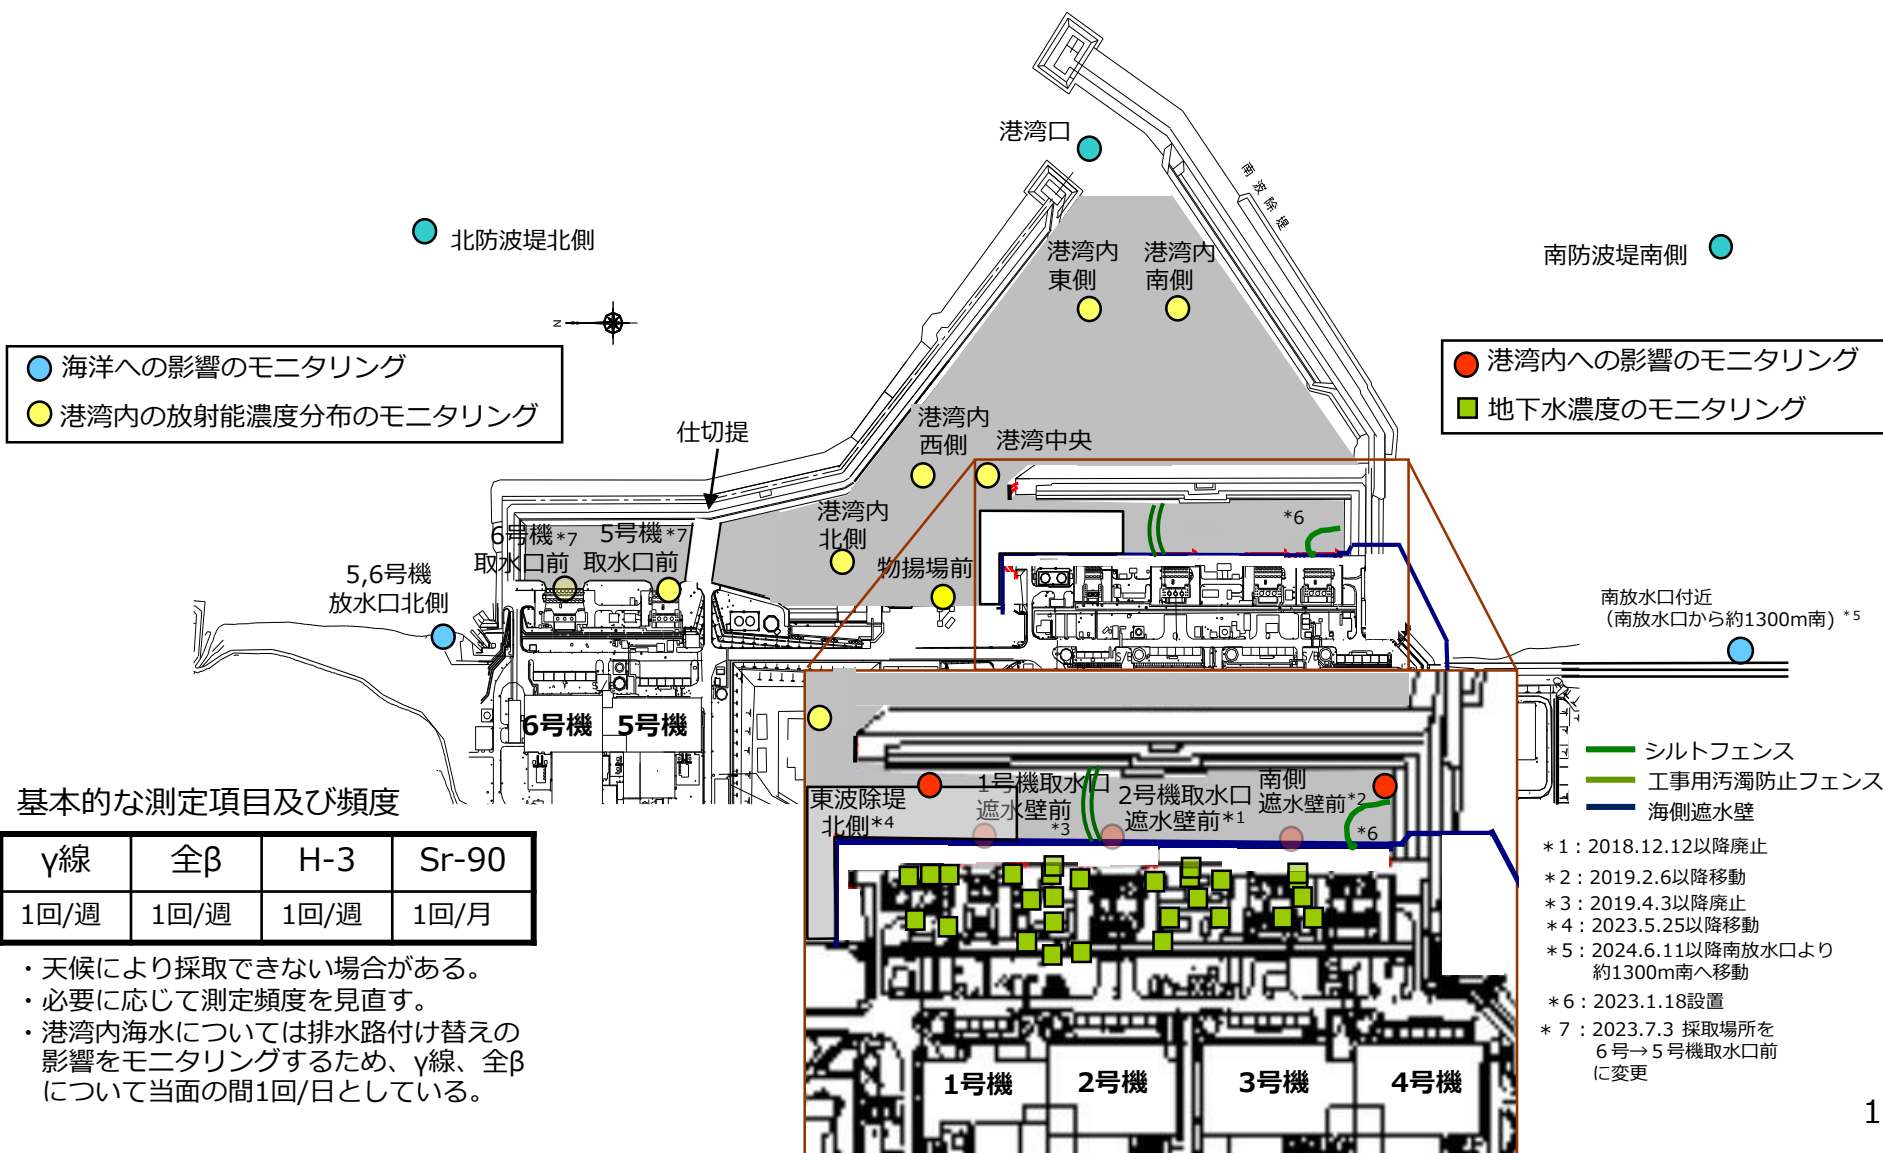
港湾口

南防波堤

北防波堤北側

南防波堤南側

港湾内
東側

港湾内
南側

海洋への影響のモニタリング
港湾内の放射能濃度分布のモニタリング

港湾内への影響のモニタリング
地下水濃度のモニタリング

仕切提

港湾内
西側

港湾中央

港湾内
北側

物揚場前

6号機$^{*7}$
取水口前

5号機$^{*7}$
取水口前

5,6号機
放水口北側

*6

南放水口付近
（南放水口から約1300m南）$^{*5}$

6号機 5号機

シルトフェンス
工事用汚濁防止フェンス
海側遮水壁

基本的な測定項目及び頻度

| γ線 | 全β | H-3 | Sr-90 |
|---|---|---|---|
| 1回/週 | 1回/週 | 1回/週 | 1回/月 |

・天候により採取できない場合がある。
・必要に応じて測定頻度を見直す。
・港湾内海水については排水路付け替えの影響をモニタリングするため、γ線、全βについて当面の間1回/日としている。

東波除堤
北側$^{*4}$

1号機取水口
遮水壁前$^{*3}$

2号機取水口
遮水壁前$^{*1}$

南側
遮水壁前$^{*2}$

*6

1号機 2号機 3号機 4号機

＊1：2018.12.12以降廃止
＊2：2019.2.6以降移動
＊3：2019.4.3以降廃止
＊4：2023.5.25以降移動
＊5：2024.6.11以降南放水口より約1300m南へ移動
＊6：2023.1.18設置
＊7：2023.7.3 採取場所を6号→5号機取水口前に変更

1